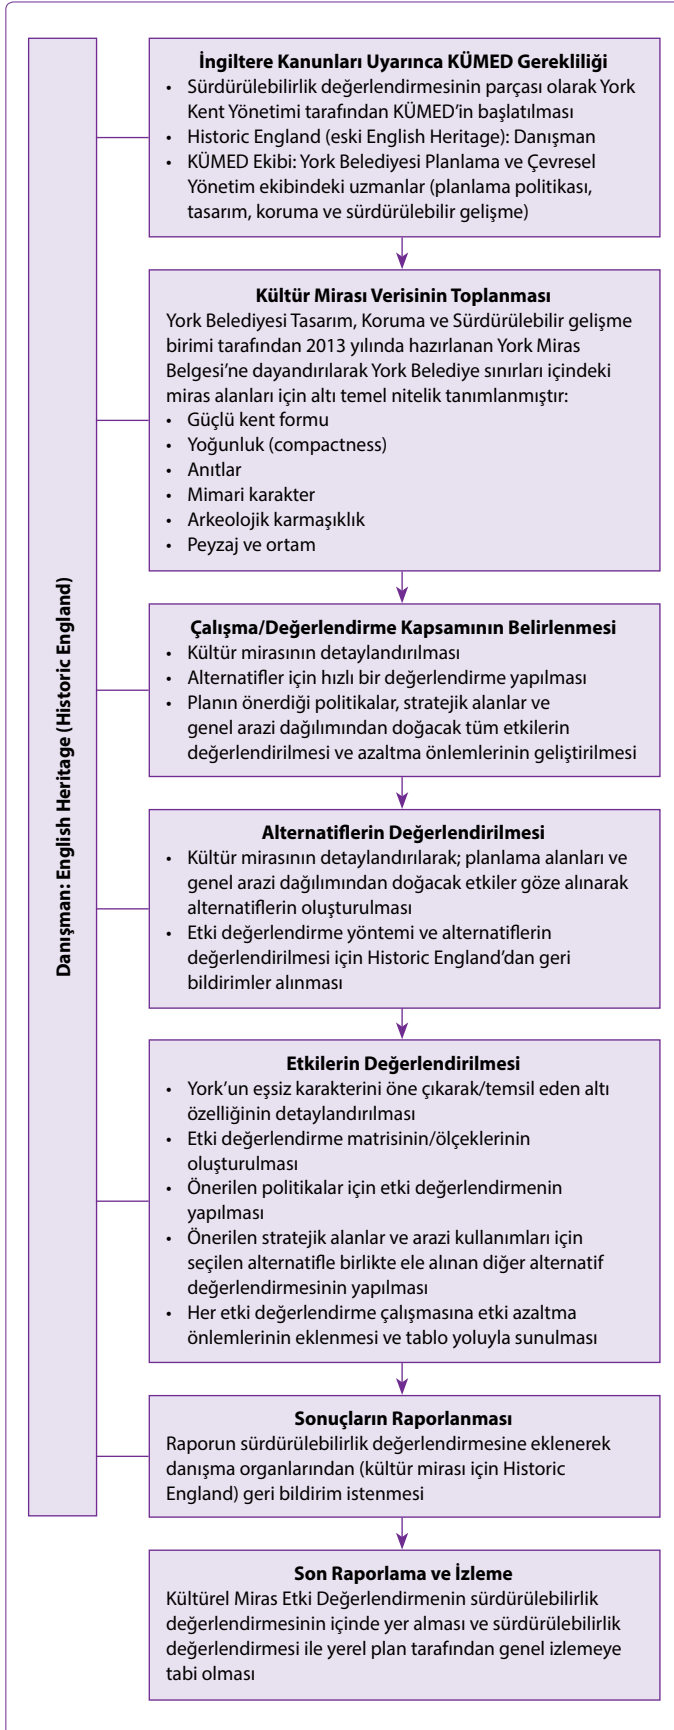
Danışman: English Heritage (Historic England)

**İngiltere Kanunları Uyarınca KÜMED Gerekliliği**
• Sürdürülebilirlik değerlendirmesinin parçası olarak York Kent Yönetimi tarafından KÜMED'in başlatılması
• Historic England (eski English Heritage): Danışman
• KÜMED Ekibi: York Belediyesi Planlama ve Çevresel Yönetim ekibindeki uzmanlar (planlama politikası, tasarım, koruma ve sürdürülebilir gelişme)

**Kültür Mirası Verisinin Toplanması**
York Belediyesi Tasarım, Koruma ve Sürdürülebilir gelişme birimi tarafından 2013 yılında hazırlanan York Miras Belgesi'ne dayandırılarak York Belediye sınırları içindeki miras alanları için altı temel nitelik tanımlanmıştır:
• Güçlü kent formu
• Yoğunluk (compactness)
• Anıtlar
• Mimari karakter
• Arkeolojik karmaşıklık
• Peyzaj ve ortam

**Çalışma/Değerlendirme Kapsamının Belirlenmesi**
• Kültür mirasının detaylandırılması
• Alternatifler için hızlı bir değerlendirme yapılması
• Planın önerdiği politikalar, stratejik alanlar ve genel arazi dağılımından doğacak tüm etkilerin değerlendirilmesi ve azaltma önlemlerinin geliştirilmesi

**Alternatiflerin Değerlendirilmesi**
• Kültür mirasının detaylandırılarak; planlama alanları ve genel arazi dağılımından doğacak etkiler göze alınarak alternatiflerin oluşturulması
• Etki değerlendirme yöntemi ve alternatiflerin değerlendirilmesi için Historic England'dan geri bildirimler alınması

**Etkilerin Değerlendirilmesi**
• York'un eşsiz karakterini öne çıkarak/temsil eden altı özelliğinin detaylandırılması
• Etki değerlendirme matrisinin/ölçeklerinin oluşturulması
• Önerilen politikalar için etki değerlendirmenin yapılması
• Önerilen stratejik alanlar ve arazi kullanımları için seçilen alternatifle birlikte ele alınan diğer alternatif değerlendirmesinin yapılması
• Her etki değerlendirme çalışmasına etki azaltma önlemlerinin eklenmesi ve tablo yoluyla sunulması

**Sonuçların Raporlanması**
Raporun sürdürülebilirlik değerlendirmesine eklenerek danışma organlarından (kültür mirası için Historic England) geri bildirim istenmesi

**Son Raporlama ve İzleme**
Kültürel Miras Etki Değerlendirmenin sürdürülebilirlik değerlendirmesinin içinde yer alması ve sürdürülebilirlik değerlendirmesi ile yerel plan tarafından genel izlemeye tabi olması